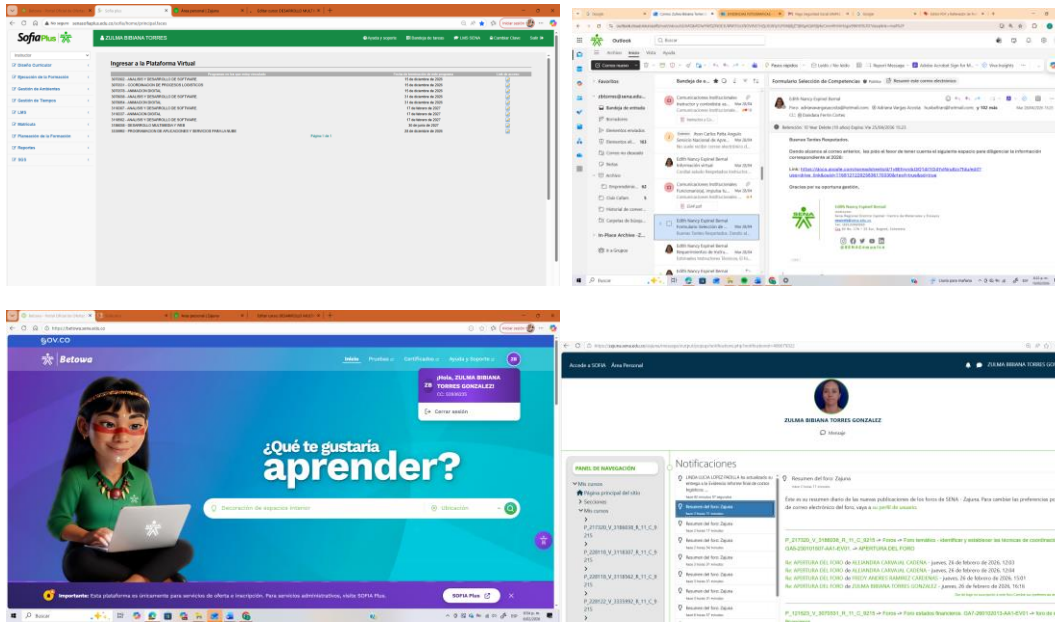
SofiaPlus
ZULMA BIBIANA TORRES
Ingresar a la Plataforma Virtual
Diseño Curricular
Ejecución de la Formación
Gestión de Ambientes
Gestión de Tiempos
LMS
Matrículas
Planeación de la Formación
Reportes
SGS

Outlook
Buscar
Bandeja de entrada
Formulario Selección de Competencias
Edith Nancy Espinel Bernal
Buenas Tardes Respetados.
Dando alcance al correo anterior, los pido el favor tiene cuenta el siguiente espacio para diligenciar la información correspondiente al 2026.
Gracias por su oportuna gestión,
SENA

GOV.CO
Betowa
Inicio
Programas
Certificados
Ayuda y Soporte
¡Hola, ZULMA BIBIANA TORRES GONZALEZ!
Cerrar sesión
¿Qué te gustaría aprender?
Ubicación
Importante: Esta plataforma es únicamente para servicios de oferta e inscripción. Para servicios administrativos, visita SOFIA Plus.
SOFIA Plus

Acceder a SOFIA Área Personal
ZULMA BIBIANA TORRES GONZALEZ
Mensaje
PANEL DE NAVEGACIÓN
Mis cursos
Página principal del sitio
Notificaciones
Resumen del foro: Zajuna
Este es su resumen diario de las nuevas publicaciones de los foros de SENA - Zajuna. Para cambiar las preferencias para el correo electrónico del foro, vaya a su perfil de usuario.
APERTURA DEL FORO